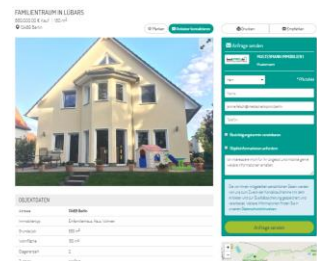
FAMILIENTRAUM IN LÜBARS

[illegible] € | kauf | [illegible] m²

13469 Berlin

Merken

Anfrage senden

Drucken

Empfehlen

Anfrage senden

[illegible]

* Pflichtfelder

Name

Email

Telefon

Besichtigungstermin vereinbaren

Objektinformationen anfordern

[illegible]

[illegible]

Anfrage senden

OBJEKTDATEN

| | |
|---|---|
| Lokation | 13469 Berlin |
| Immobilientyp | Einfamilienhaus /kauf |
| Wohnfläche | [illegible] m² |
| Grundfläche | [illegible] m² |
| Etagenanzahl | 2 |